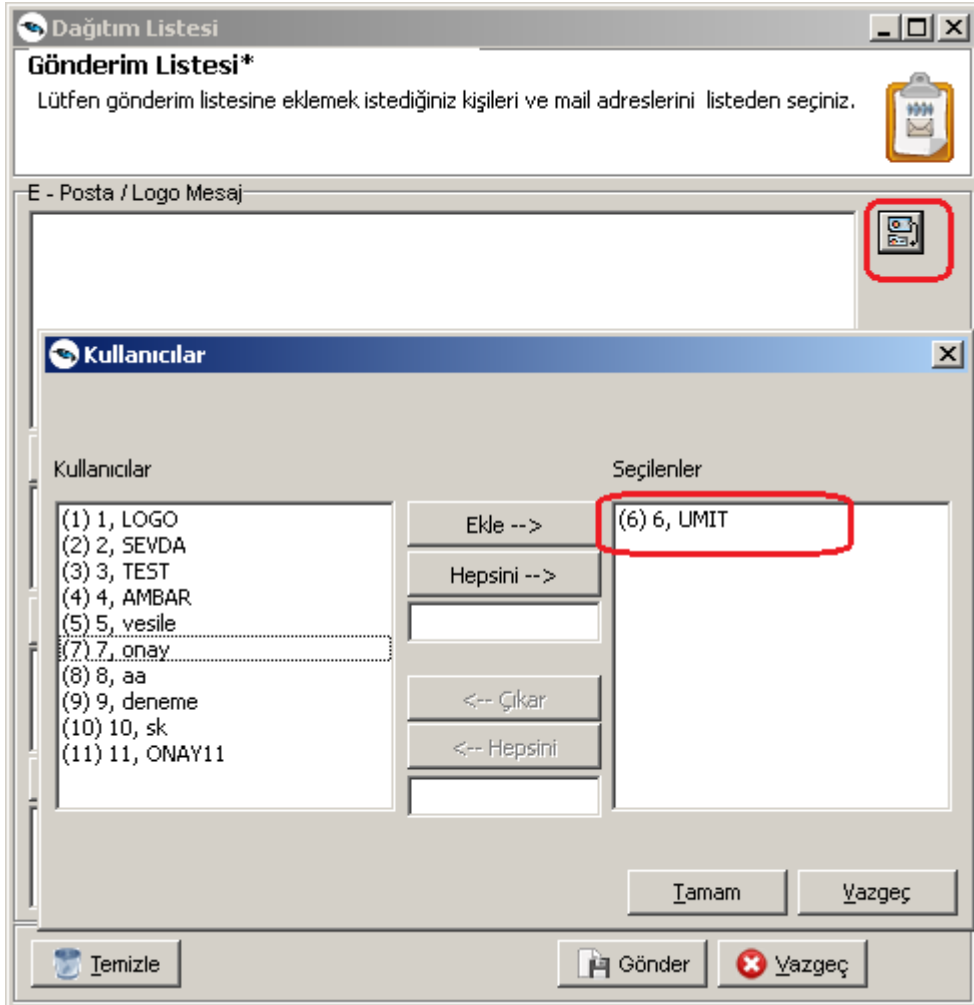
Dağıtım Listesi

Gönderim Listesi*

Lütfen gönderim listesine eklemek istediğiniz kişileri ve mail adreslerini listeden seçiniz.

E - Posta / Logo Mesaj

Kullanıcılar

Kullanıcılar

(1) 1, LOGO
(2) 2, SEVDA
(3) 3, TEST
(4) 4, AMBAR
(5) 5, vesile
(7) 7, onay
(8) 8, aa
(9) 9, deneme
(10) 10, sk
(11) 11, ONAY11

Ekle -->

Hepsini -->

<-- Çıkar

<-- Hepsini

Seçilenler

(6) 6, UMIT

Tamam

Vazgeç

Temizle

Gönder

Vazgeç